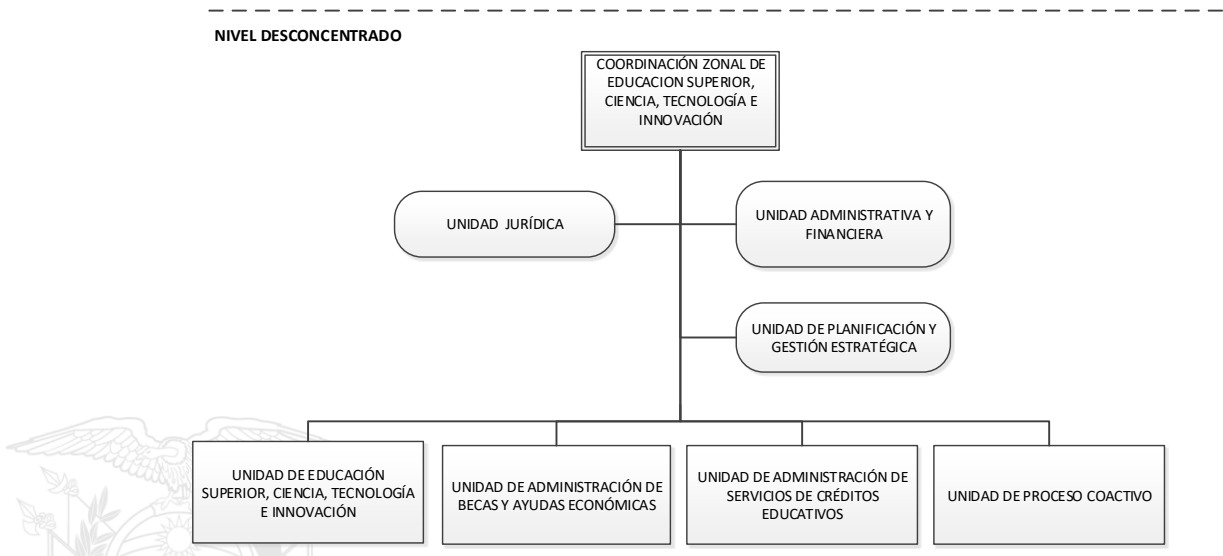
NIVEL DESCONCENTRADO

COORDINACIÓN ZONAL DE EDUCACION SUPERIOR, CIENCIA, TECNOLOGÍA E INNOVACIÓN

UNIDAD JURÍDICA

UNIDAD ADMINISTRATIVA Y FINANCIERA

UNIDAD DE PLANIFICACIÓN Y GESTIÓN ESTRATÉGICA

UNIDAD DE EDUCACIÓN SUPERIOR, CIENCIA, TECNOLOGÍA E INNOVACIÓN

UNIDAD DE ADMINISTRACIÓN DE BECAS Y AYUDAS ECONÓMICAS

UNIDAD DE ADMINISTRACIÓN DE SERVICIOS DE CRÉDITOS EDUCATIVOS

UNIDAD DE PROCESO COACTIVO